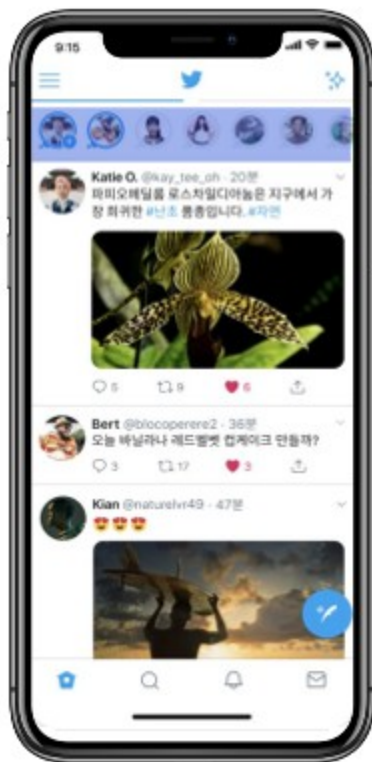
9:15

Katie O. @kay_tee_oh · 20분
파피오페딜룸 로스차일디아눔은 지구에서 가장 희귀한 #난초 품종입니다. #자연

5 9 6

Bert @blocoperere2 · 36분
오늘 바닐라나 레드벨벳 컵케이크 만들까?

3 17 3

Kian @naturelvr49 · 47분
😍😍😍